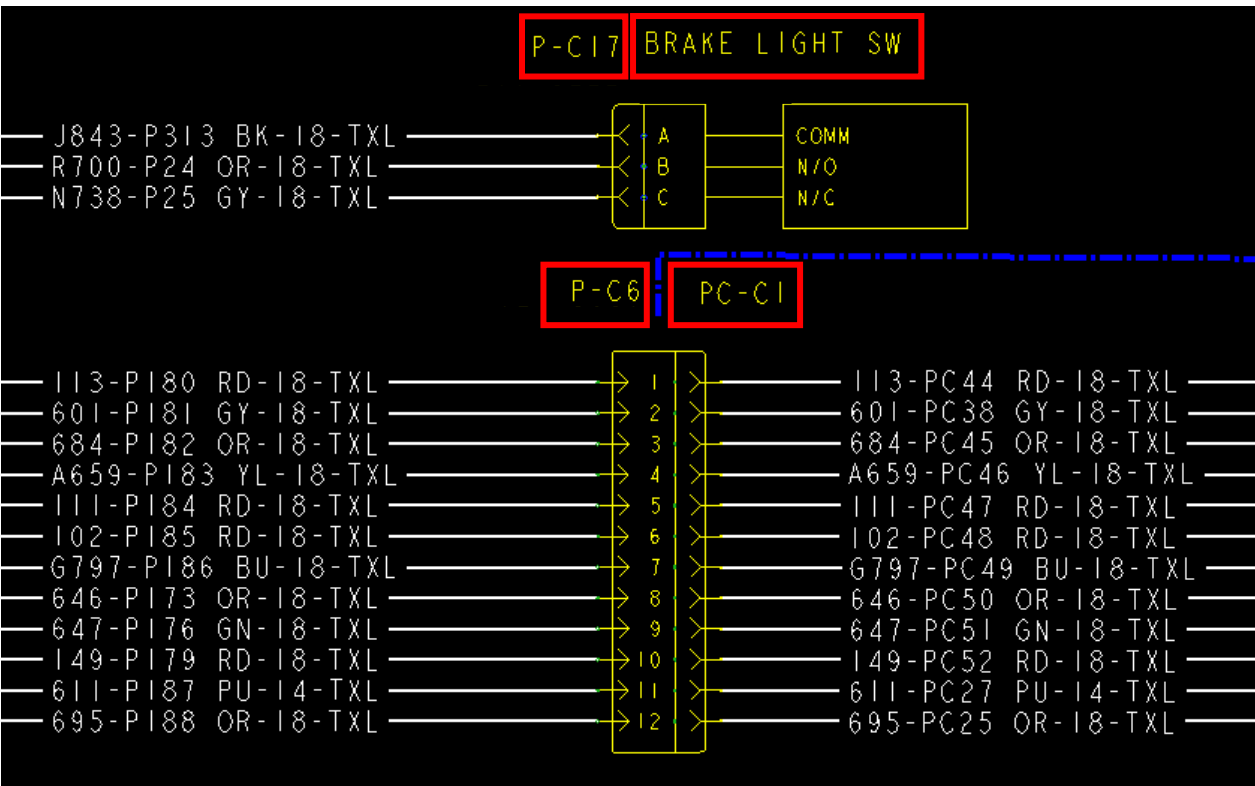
P-C17 BRAKE LIGHT SW

J843-P313 BK-18-TXL
R700-P24 OR-18-TXL
N738-P25 GY-18-TXL

A
B
C

COMM
N/O
N/C

P-C6 PC-C1

113-P180 RD-18-TXL
601-P181 GY-18-TXL
684-P182 OR-18-TXL
A659-P183 YL-18-TXL
111-P184 RD-18-TXL
102-P185 RD-18-TXL
G797-P186 BU-18-TXL
646-P173 OR-18-TXL
647-P176 GN-18-TXL
149-P179 RD-18-TXL
611-P187 PU-14-TXL
695-P188 OR-18-TXL

1
2
3
4
5
6
7
8
9
10
11
12

113-PC44 RD-18-TXL
601-PC38 GY-18-TXL
684-PC45 OR-18-TXL
A659-PC46 YL-18-TXL
111-PC47 RD-18-TXL
102-PC48 RD-18-TXL
G797-PC49 BU-18-TXL
646-PC50 OR-18-TXL
647-PC51 GN-18-TXL
149-PC52 RD-18-TXL
611-PC27 PU-14-TXL
695-PC25 OR-18-TXL